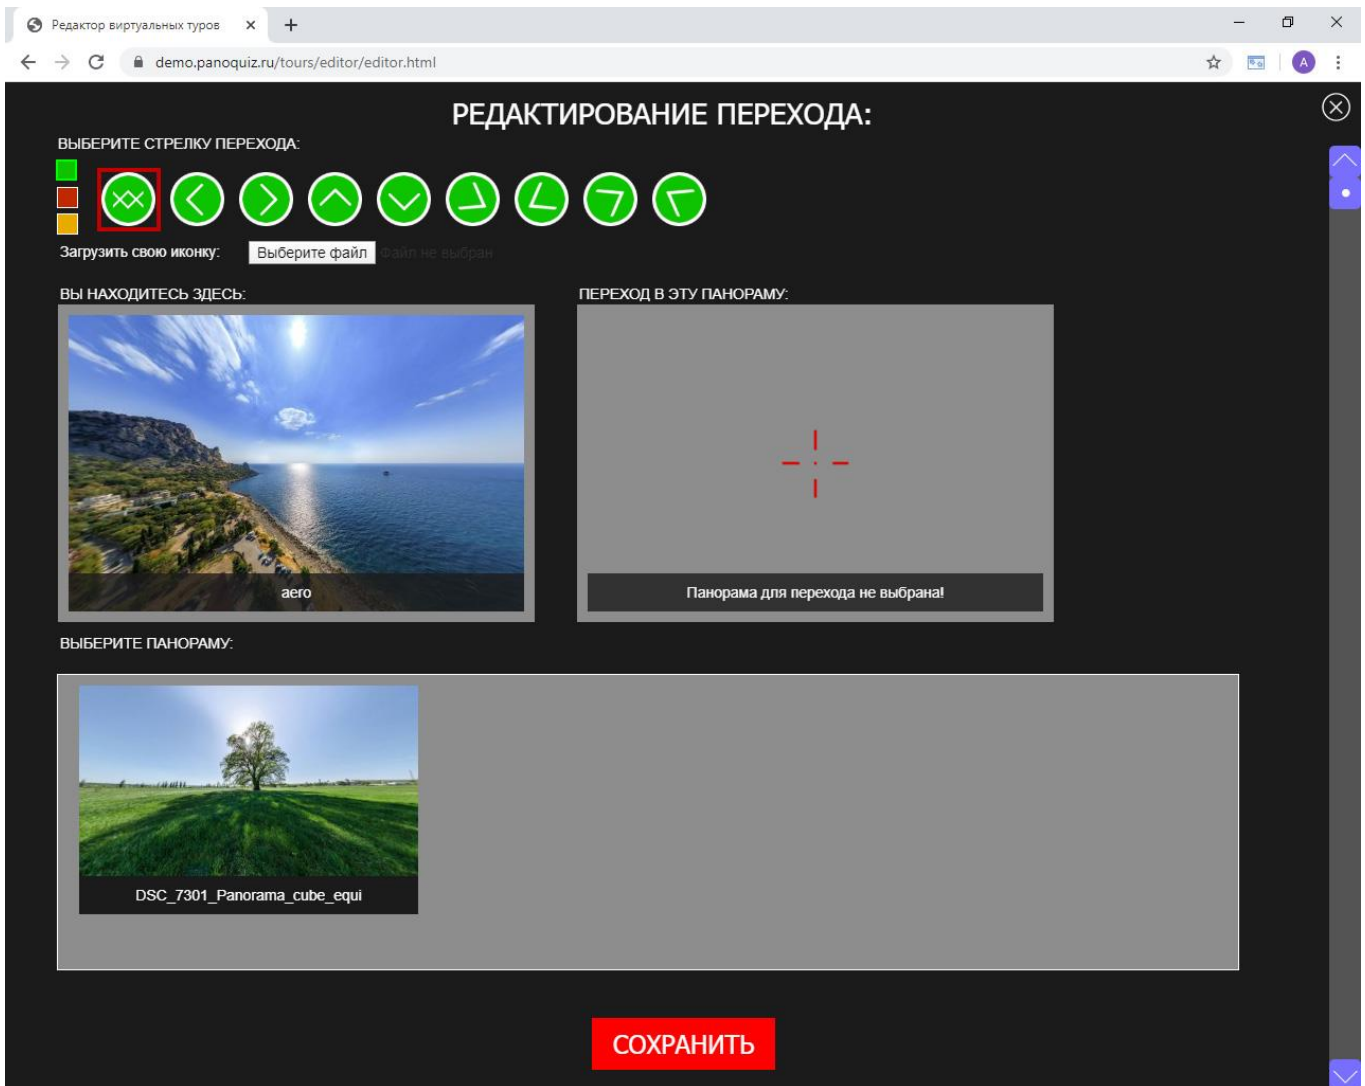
Редактор виртуальных туров
demo.panoquiz.ru/tours/editor/editor.html

РЕДАКТИРОВАНИЕ ПЕРЕХОДА:

ВЫБЕРИТЕ СТРЕЛКУ ПЕРЕХОДА:

Загрузить свою иконку: Выберите файл Файл не выбран

ВЫ НАХОДИТЕСЬ ЗДЕСЬ:

aero

ПЕРЕХОД В ЭТУ ПАНОРАМУ:

Панорама для перехода не выбрана!

ВЫБЕРИТЕ ПАНОРАМУ:

DSC_7301_Panorama_cube_equi

СОХРАНИТЬ